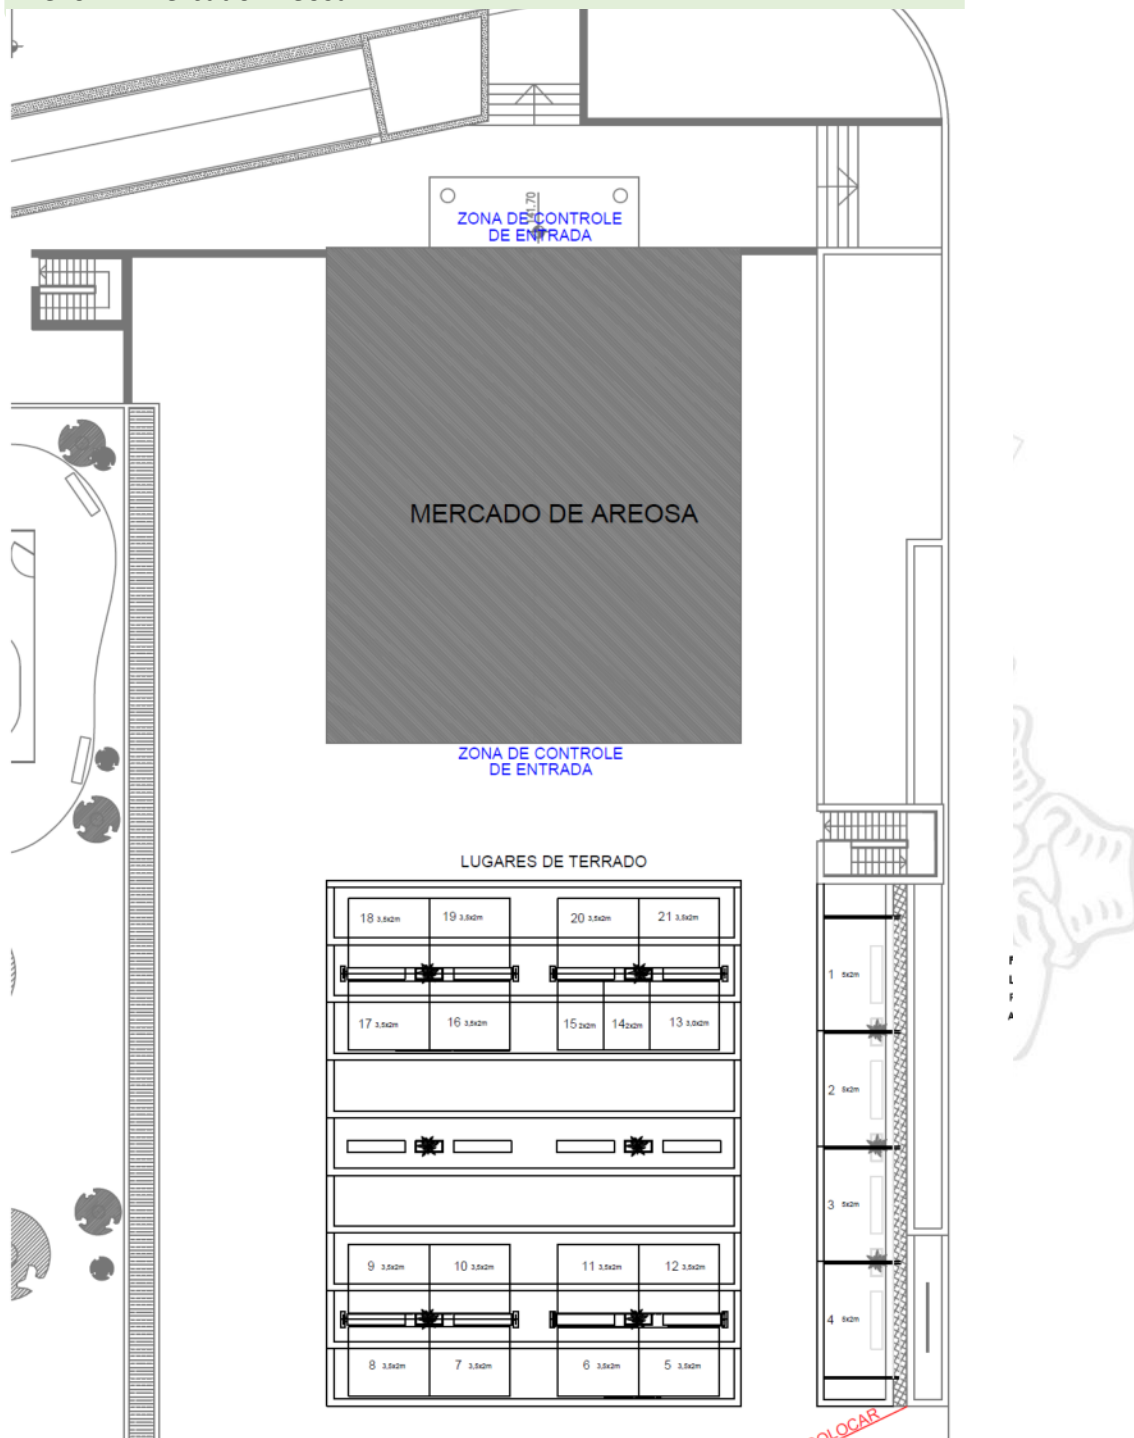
ZONA DE CONTROLE DE ENTRADA

MERCADO DE AREOSA

ZONA DE CONTROLE DE ENTRADA

LUGARES DE TERRADO

18 3,5x2m
19 3,5x2m
20 3,5x2m
21 3,5x2m
17 3,5x2m
16 3,5x2m
15 2x2m
14 2x2m
13 3,0x2m
9 3,5x2m
10 3,5x2m
11 3,5x2m
12 3,5x2m
8 3,5x2m
7 3,5x2m
6 3,5x2m
5 3,5x2m

1 5x2m
2 5x2m
3 5x2m
4 5x2m

OLOCAR